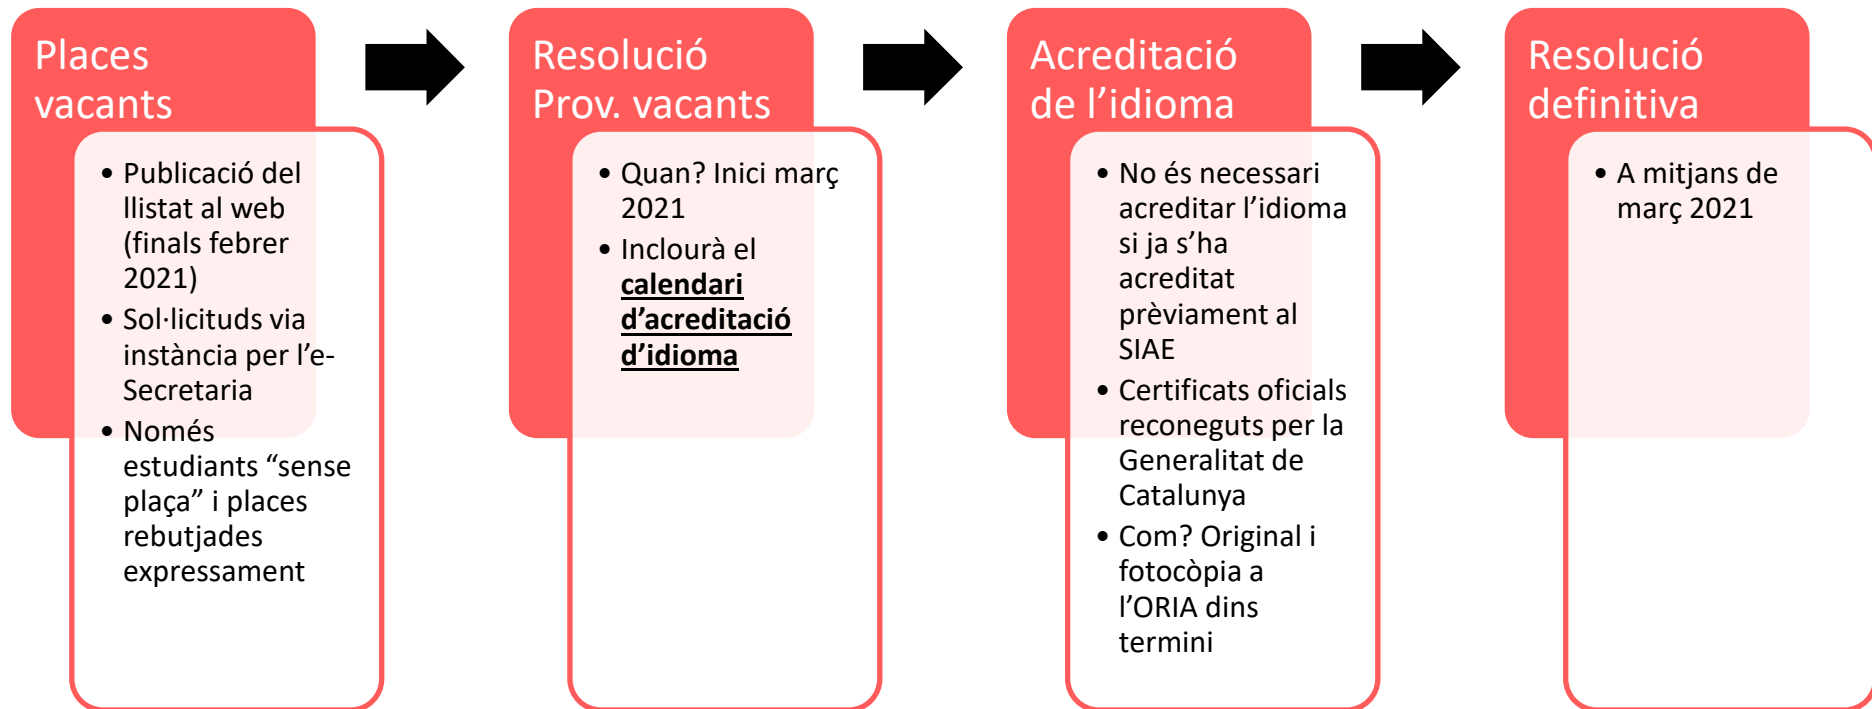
Places vacants

- Publicació del llistat al web (finals febrer 2021)
- Sol·licituds via instància per l'e-Secretaria
- Només estudiants "sense plaça" i places rebutjades expressament

Resolució Prov. vacants

- Quan? Inici març 2021
- Inclourà el **calendari d'acreditació d'idioma**

Acreditació de l'idioma

- No és necessari acreditar l'idioma si ja s'ha acreditat prèviament al SIAE
- Certificats oficials reconeguts per la Generalitat de Catalunya
- Com? Original i fotocòpia a l'ORIA dins termini

Resolució definitiva

- A mitjans de març 2021